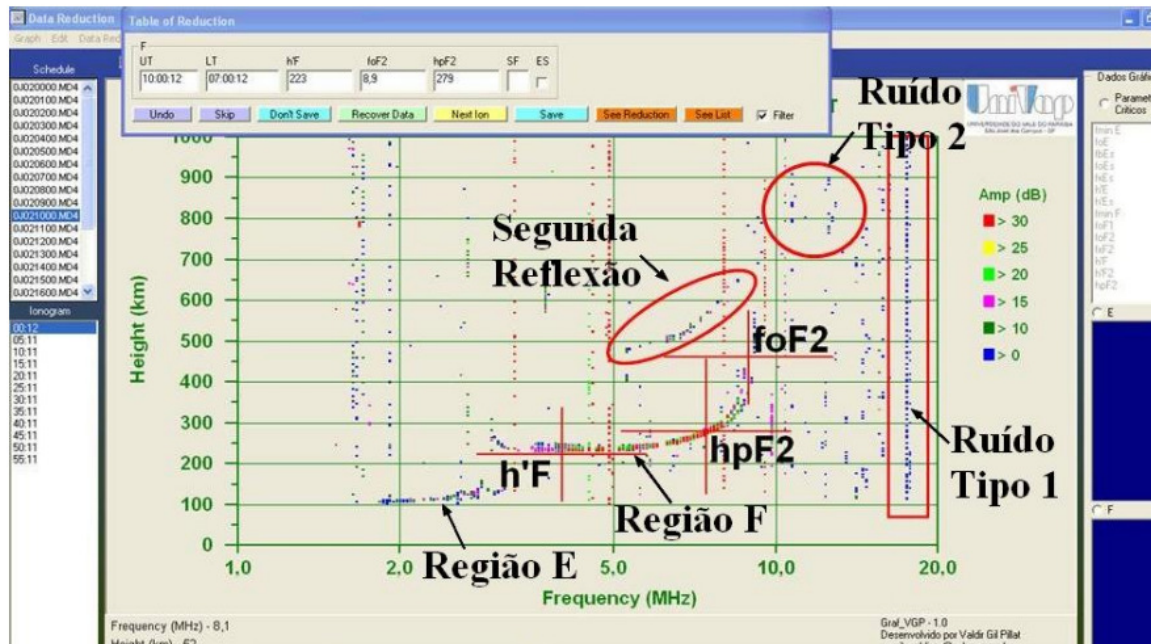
Data Reduction
Graph Edit Data Red

Table of Reduction
F
UT 10:00:12
LT 07:00:12
h'F 223
foF2 8,9
hpF2 279
SF
ES
Undo
Skip
Don't Save
Recover Data
Next Ion
Save
See Reduction
See List
Filter

Schedule
0J020000.MD4
0J020100.MD4
0J020200.MD4
0J020300.MD4
0J020400.MD4
0J020500.MD4
0J020600.MD4
0J020700.MD4
0J020800.MD4
0J020900.MD4
0J021000.MD4
0J021100.MD4
0J021200.MD4
0J021300.MD4
0J021400.MD4
0J021500.MD4
0J021600.MD4

Ionogram
00:12
05:11
10:11
15:11
20:11
25:11
30:11
35:11
40:11
45:11
50:11
55:11

Ruído Tipo 2
UniVap
Segunda Reflexão
foF2
hpF2
h'F
Região F
Região E
Ruído Tipo 1

Height (km)
1000
900
800
700
600
500
400
300
200
100
0

1,0
2,0
5,0
10,0
20,0
Frequency (MHz)

Amp (dB)
> 30
> 25
> 20
> 15
> 10
> 0

Dados Gráf
Paramet Críticos
fmin E
foE
foEs
h'E
h'Es
fmin F
foF1
foF2
h'F
h'F2
hpF2
E
F

Frequency (MHz) - 8,1
Height (km) - 62
Graf_VGP - 1.0
Desenvolvido por Valdir Gil Pillat